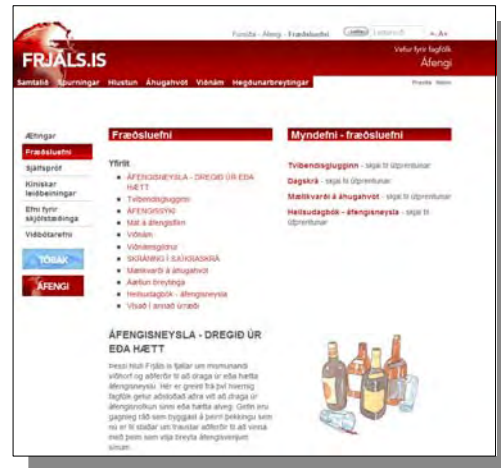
Forsíða · Áfengi · Fræðsluefni Leita Leitarorð A- A+

FRJÁLS.IS

Vefur fyrir fagfólk
Áfengi

Samtalið Spurningar Hlustun Áhugahvöt Viðnám Hegðunarbreytingar

Prenta Heim

Æfingar
Fræðsluefni
Sjálfspróf
Klínískar leiðbeiningar
Efni fyrir skjólstæðinga
Viðbótarefni

TÓBAK
ÁFENGI

Fræðsluefni

Yfirlit

- ÁFENGISNEYSLA - DREGIÐ ÚR EÐA HÆTT
- Tvíbendisglugginn
- ÁFENGISSÝKI
- Mat á áfengisfíkn
- Viðnám
- Viðnámsgildrur
- SKRÁNING Í SJÚKRASKRÁ
- Mælikvarði á áhugahvöt
- Áætlun breytinga
- Heilsudagbók - áfengisneysla
- Vísað í annað úrræði

ÁFENGISNEYSLA - DREGIÐ ÚR EÐA HÆTT

Þessi hluti Frjáls is fjallar um mismunandi viðhorf og aðferðir til að draga úr eða hætta áfengisneyslu. Hér er greint frá því hvernig fagfólk getur aðstoðað aðra við að draga úr áfengisnotkun sinni eða hætta alveg. Gefin eru gagnleg ráð sem byggjast á þeirri þekkingu sem nú er til staðar um traustar aðferðir til að vinna með þeim sem vilja breyta áfengisvenjum sínum.

Myndefni - fræðsluefni

Tvíbendisglugginn - skjal til útprentunar
Dagskrá - skjal til útprentunar
Mælikvarði á áhugahvöt - skjal til útprentunar
Heilsudagbók - áfengisneysla - skjal til útprentunar